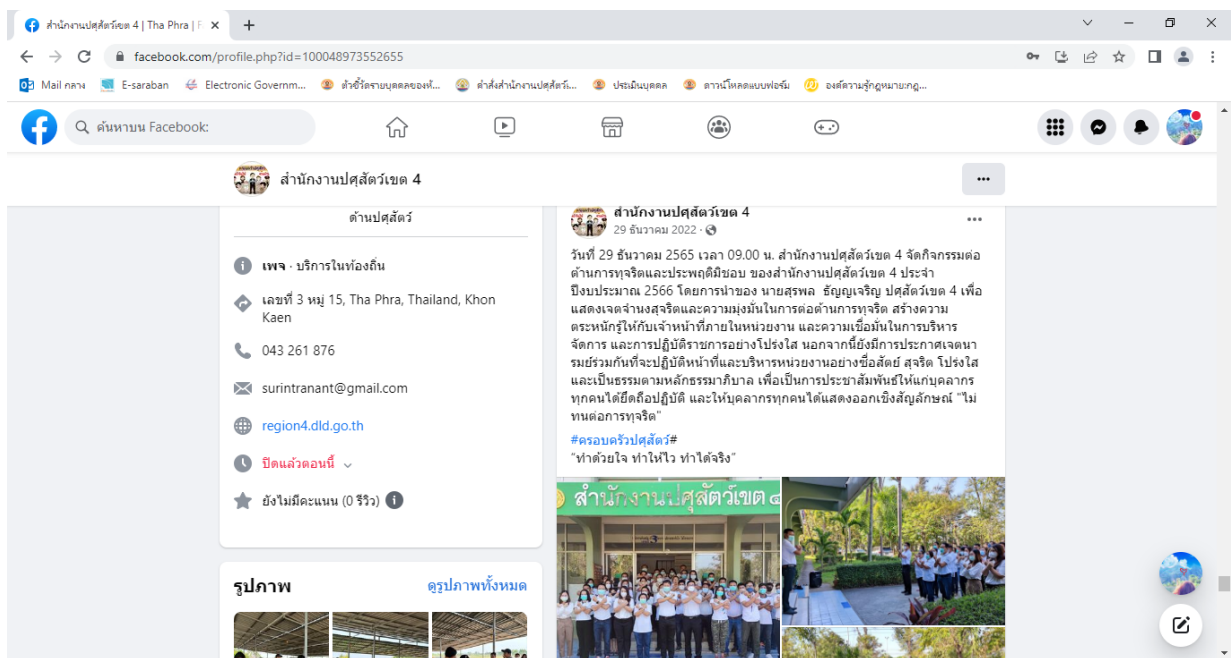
สำนักงานปศุสัตว์เขต 4 | Tha Phra | F ×
+
facebook.com/profile.php?id=100048973552655
Mail กลาง
E-saraban
Electronic Governm...
ตัวชี้วัดรายบุคคลของห...
คำสั่งสำนักงานปศุสัตว์...
ประเมินบุคคล
ดาวน์โหลดแบบฟอร์ม
องค์ความรู้กฎหมายกฎ...
ค้นหาบน Facebook
สำนักงานปศุสัตว์เขต 4
ด้านปศุสัตว์
เพจ · บริการในท้องถิ่น
เลขที่ 3 หมู่ 15, Tha Phra, Thailand, Khon Kaen
043 261 876
surintranant@gmail.com
region4.dld.go.th
ปิดแล้วตอนนี้
ยังไม่มีคะแนน (0 รีวิว)
รูปภาพ
ดูรูปภาพทั้งหมด
สำนักงานปศุสัตว์เขต 4
29 ธันวาคม 2022 ·
วันที่ 29 ธันวาคม 2565 เวลา 09.00 น. สำนักงานปศุสัตว์เขต 4 จัดกิจกรรมต่อต้านการทุจริตและประพฤติมิชอบ ของสำนักงานปศุสัตว์เขต 4 ประจำปีงบประมาณ 2566 โดยการนำของ นายสุรพล ธัญญเจริญ ปศุสัตว์เขต 4 เพื่อแสดงเจตจำนงสุจริตและความมุ่งมั่นในการต่อต้านการทุจริต สร้างความตระหนักรู้ให้กับเจ้าหน้าที่ภายในหน่วยงาน และความเชื่อมั่นในการบริหารจัดการ และการปฏิบัติราชการอย่างโปร่งใส นอกจากนี้ยังมีการประกาศเจตนารมย์ร่วมกันที่จะปฏิบัติหน้าที่และบริหารหน่วยงานอย่างซื่อสัตย์ สุจริต โปร่งใส และเป็นธรรมตามหลักธรรมาภิบาล เพื่อเป็นการประชาสัมพันธ์ให้แก่บุคลากรทุกคนได้ยึดถือปฏิบัติ และให้บุคลากรทุกคนได้แสดงออกเชิงสัญลักษณ์ "ไม่ทนต่อการทุจริต"
#ครอบครัวปศุสัตว์#
"ทำด้วยใจ ทำให้ไว ทำได้จริง"
สำนักงานปศุสัตว์เขต ๔